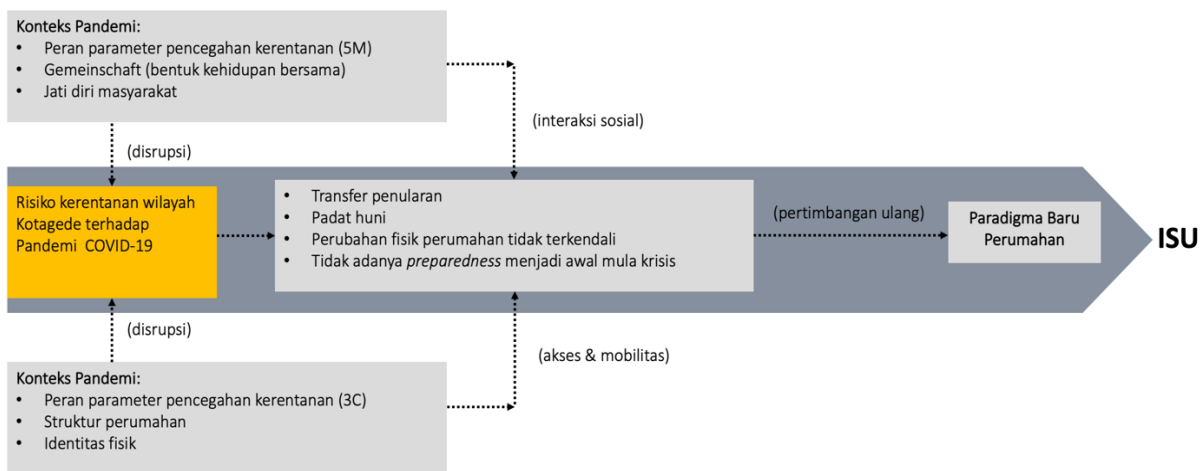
Konteks Pandemi:
- Peran parameter pencegahan kerentanan (5M)
- Gemeinschaft (bentuk kehidupan bersama)
- Jati diri masyarakat

(interaksi sosial)

(disrupsi)

Risiko kerentanan wilayah Kotagede terhadap Pandemi COVID-19

- Transfer penularan
- Padat huni
- Perubahan fisik perumahan tidak terkendali
- Tidak adanya *preparedness* menjadi awal mula krisis

(pertimbangan ulang)

Paradigma Baru Perumahan

ISU

(disrupsi)

(akses & mobilitas)

Konteks Pandemi:
- Peran parameter pencegahan kerentanan (3C)
- Struktur perumahan
- Identitas fisik